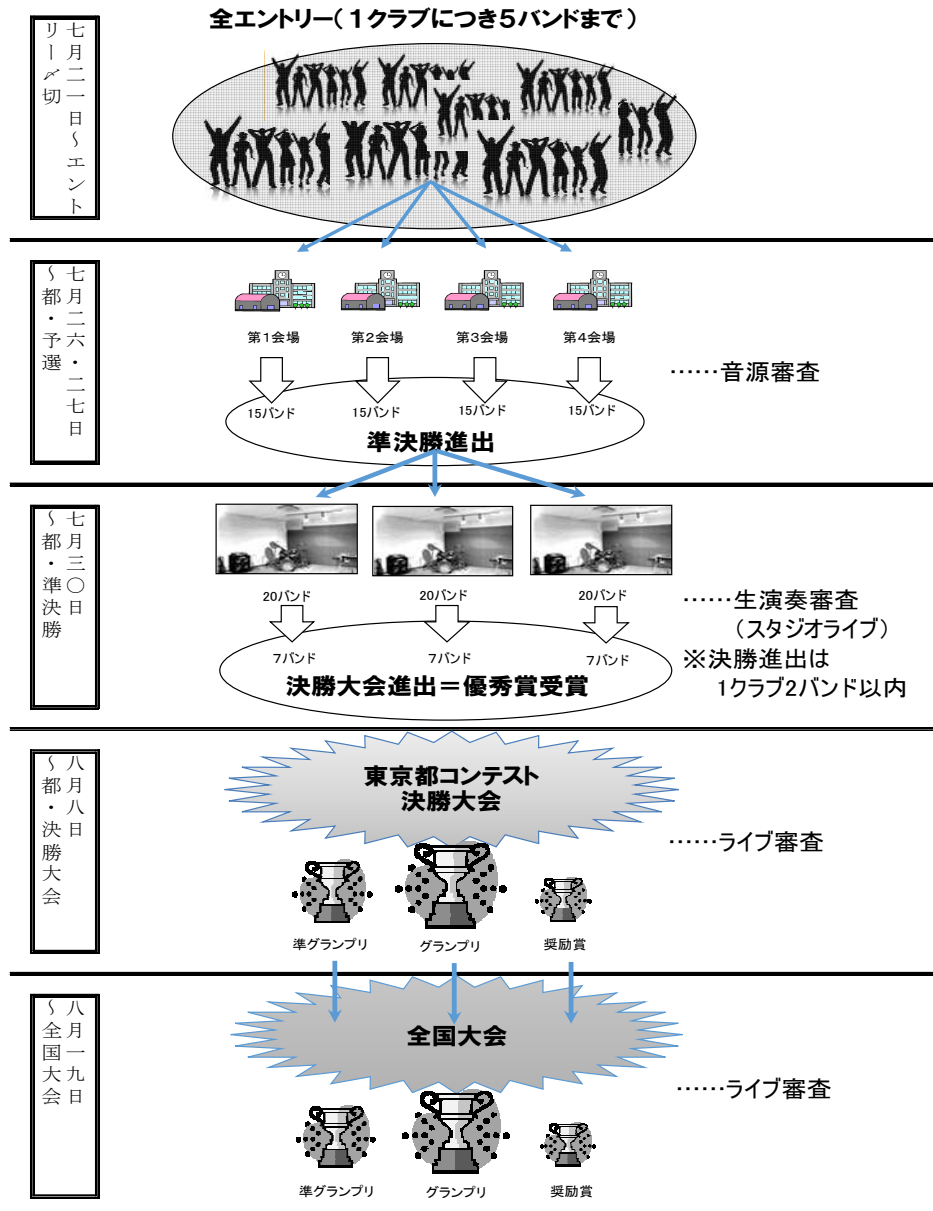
七月二一日〜エントリー〆切

全エントリー(１クラブにつき５バンドまで)

七月二六・二七日〜都・予選

第1会場　第2会場　第3会場　第4会場

……音源審査

15バンド　15バンド　15バンド　15バンド

準決勝進出

七月三〇日〜都・準決勝

20バンド　20バンド　20バンド

……生演奏審査
(スタジオライブ)

7バンド　7バンド　7バンド

決勝大会進出＝優秀賞受賞

※決勝進出は
1クラブ2バンド以内

八月八日〜都・決勝大会

東京都コンテスト
決勝大会

……ライブ審査

準グランプリ　グランプリ　奨励賞

八月一九日〜全国大会

全国大会

……ライブ審査

準グランプリ　グランプリ　奨励賞